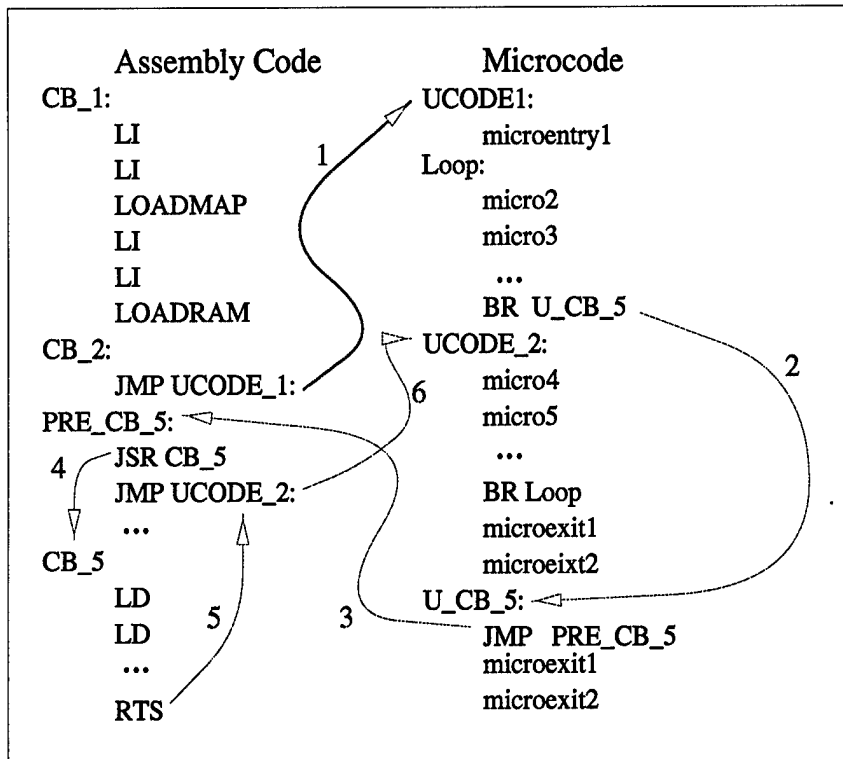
Assembly Code

CB_1:
LI
LI
LOADMAP
LI
LI
LOADRAM
CB_2:
JMP UCODE_1:
PRE_CB_5:
JSR CB_5
JMP UCODE_2:
...
CB_5
LD
LD
...
RTS

Microcode

UCODE1:
microentry1
Loop:
micro2
micro3
...
BR U_CB_5
UCODE_2:
micro4
micro5
...
BR Loop
microexit1
microeixt2
U_CB_5:
JMP PRE_CB_5
microexit1
microexit2

1
2
3
4
5
6